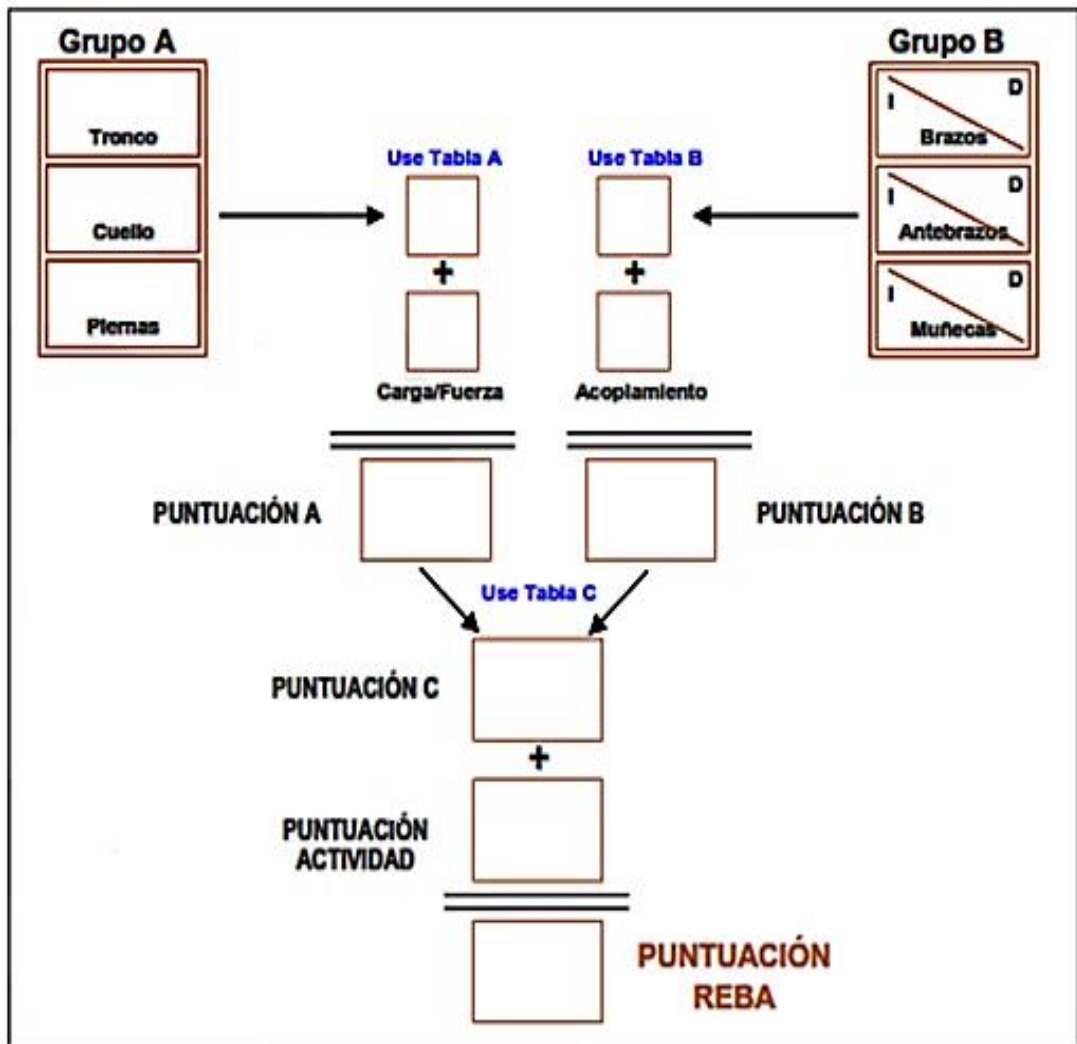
Grupo A

Tronco

Cuello

Piernas

Grupo B

I D
Brazos

I D
Antebrazos

I D
Muñecas

Use Tabla A

+

Carga/Fuerza

Use Tabla B

+

Acoplamiento

PUNTUACIÓN A

PUNTUACIÓN B

Use Tabla C

PUNTUACIÓN C

+

PUNTUACIÓN ACTIVIDAD

PUNTUACIÓN REBA